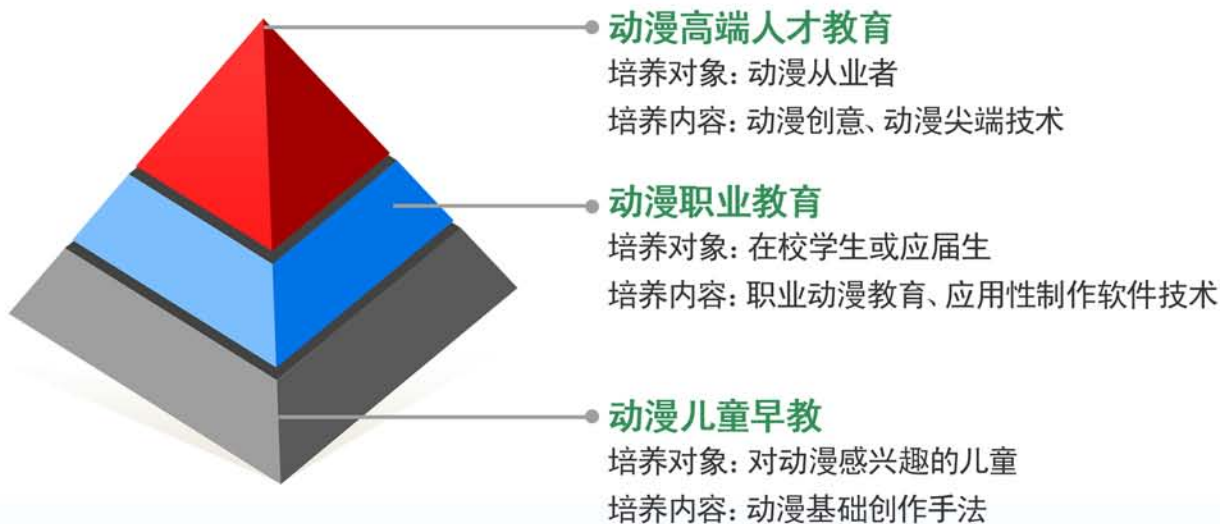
动漫高端人才教育
培养对象：动漫从业者
培养内容：动漫创意、动漫尖端技术

动漫职业教育
培养对象：在校学生或应届生
培养内容：职业动漫教育、应用性制作软件技术

动漫儿童早教
培养对象：对动漫感兴趣的儿童
培养内容：动漫基础创作手法